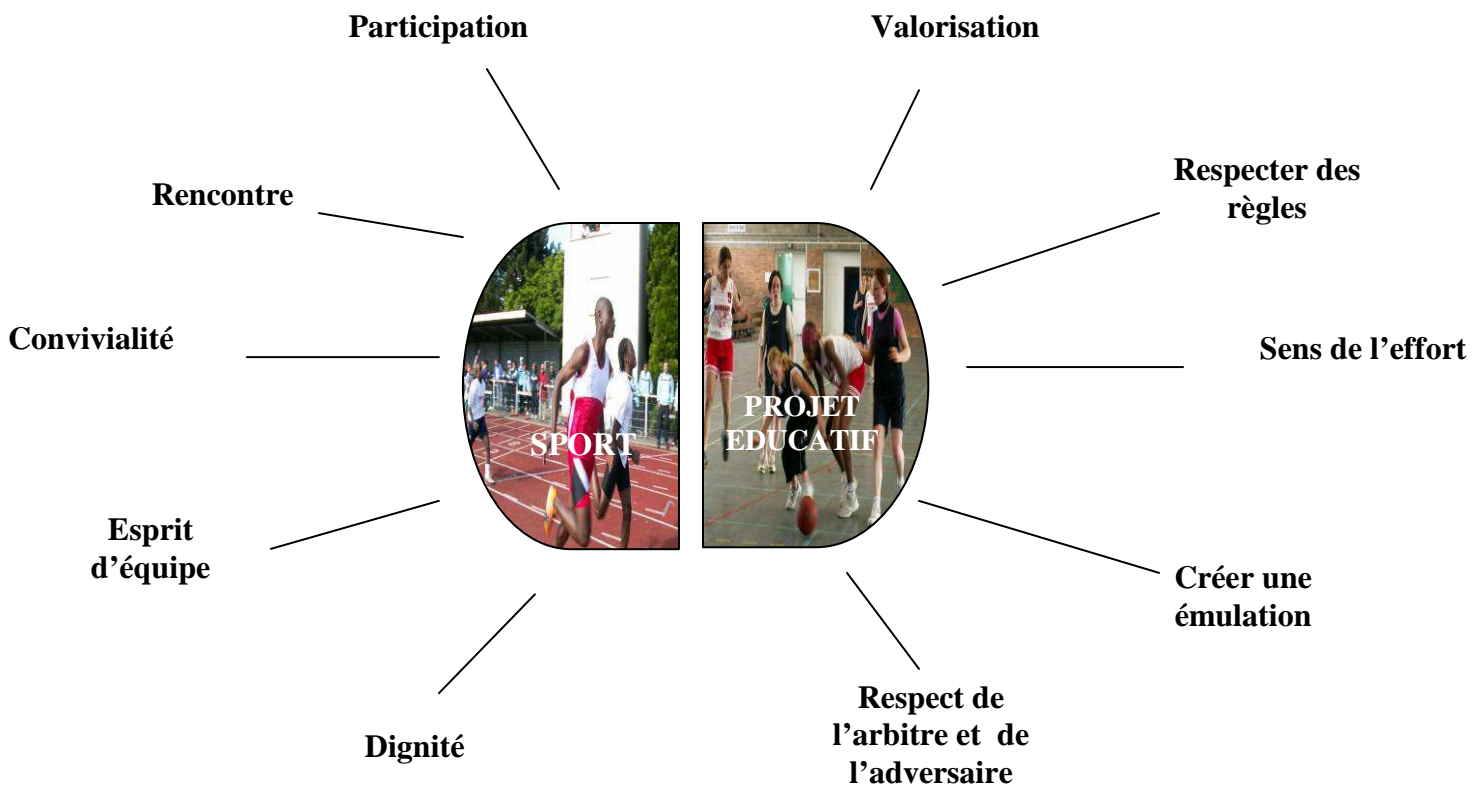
Participation

Valorisation

Rencontre

Respecter des règles

Convivialité

Sens de l'effort

SPORT

PROJET EDUCATIF

Esprit d'équipe

Créer une émulation

Dignité

Respect de l'arbitre et de l'adversaire